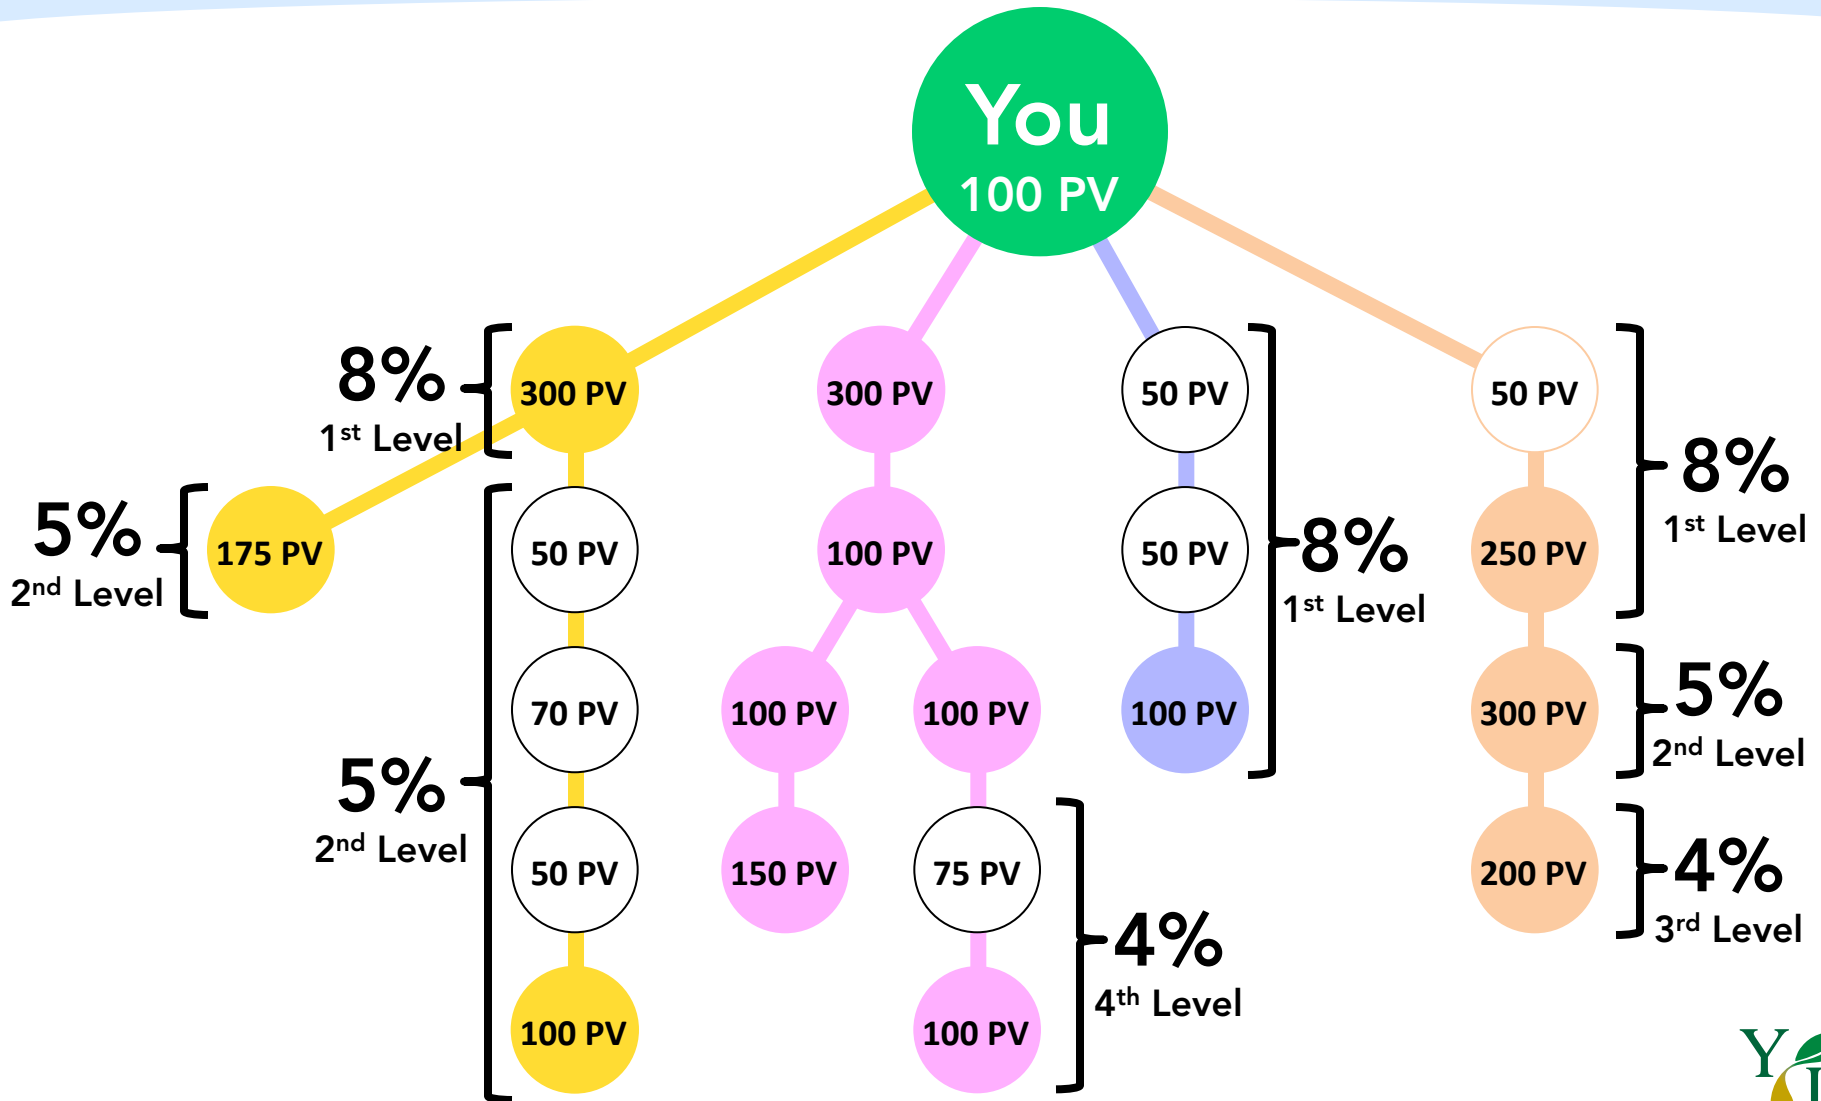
You
100 PV

8%
1$^{st}$ Level

300 PV

300 PV

50 PV

50 PV

8%
1$^{st}$ Level

5%
2$^{nd}$ Level

175 PV

50 PV

100 PV

50 PV

8%
1$^{st}$ Level

250 PV

70 PV

100 PV

100 PV

100 PV

300 PV

5%
2$^{nd}$ Level

5%
2$^{nd}$ Level

50 PV

150 PV

75 PV

200 PV

4%
3$^{rd}$ Level

4%
4$^{th}$ Level

100 PV

100 PV